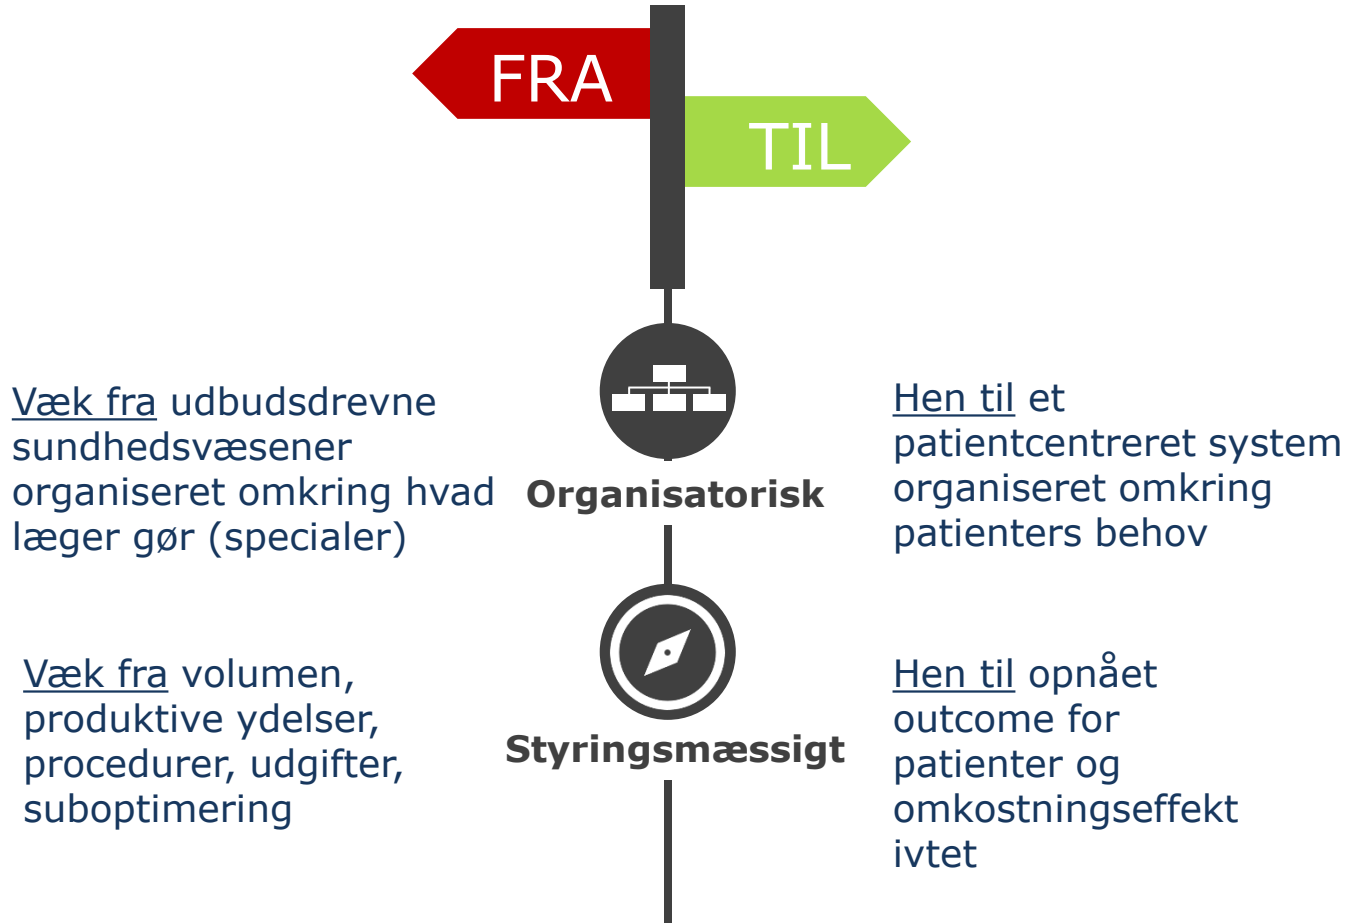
FRA

TIL

Væk fra udbudsdrevne sundhedsvæsener organiseret omkring hvad læger gør (specialer)

Organisatorisk

Hen til et patientcentreret system organiseret omkring patienters behov

Væk fra volumen, produktive ydelser, procedurer, udgifter, suboptimering

Styringsmæssigt

Hen til opnået outcome for patienter og omkostningseffekt ivtet